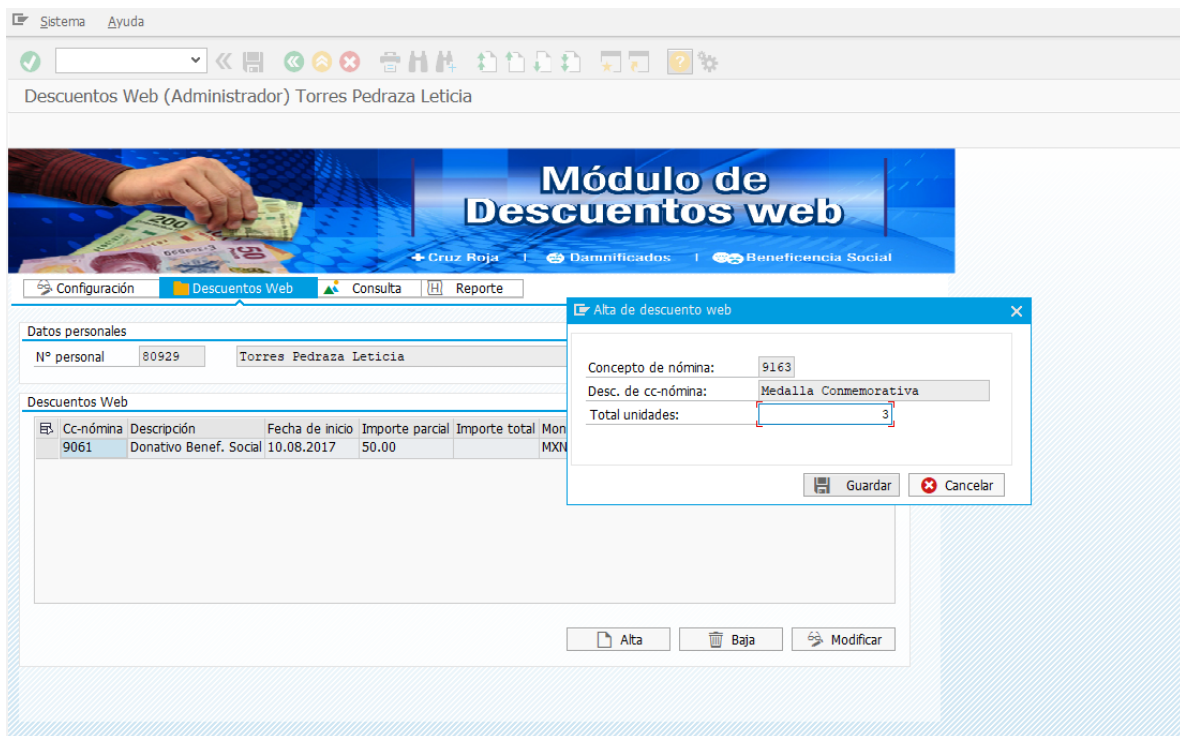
Sistema Ayuda

Descuentos Web (Administrador) Torres Pedraza Leticia

Módulo de Descuentos web

Cruz Roja | Damnificados | Beneficencia Social

Configuración | Descuentos Web | Consulta | Reporte

Datos personales

N° personal 80929 Torres Pedraza Leticia

Descuentos Web

| Cc-nómina | Descripción | Fecha de inicio | Importe parcial | Importe total | Mon |
|---|---|---|---|---|---|
| 9061 | Donativo Benef. Social | 10.08.2017 | 50.00 | | MXN |

Alta | Baja | Modificar

Alta de descuento web

Concepto de nómina: 9163
Desc. de cc-nómina: Medalla Conmemorativa
Total unidades: 3

Guardar | Cancelar